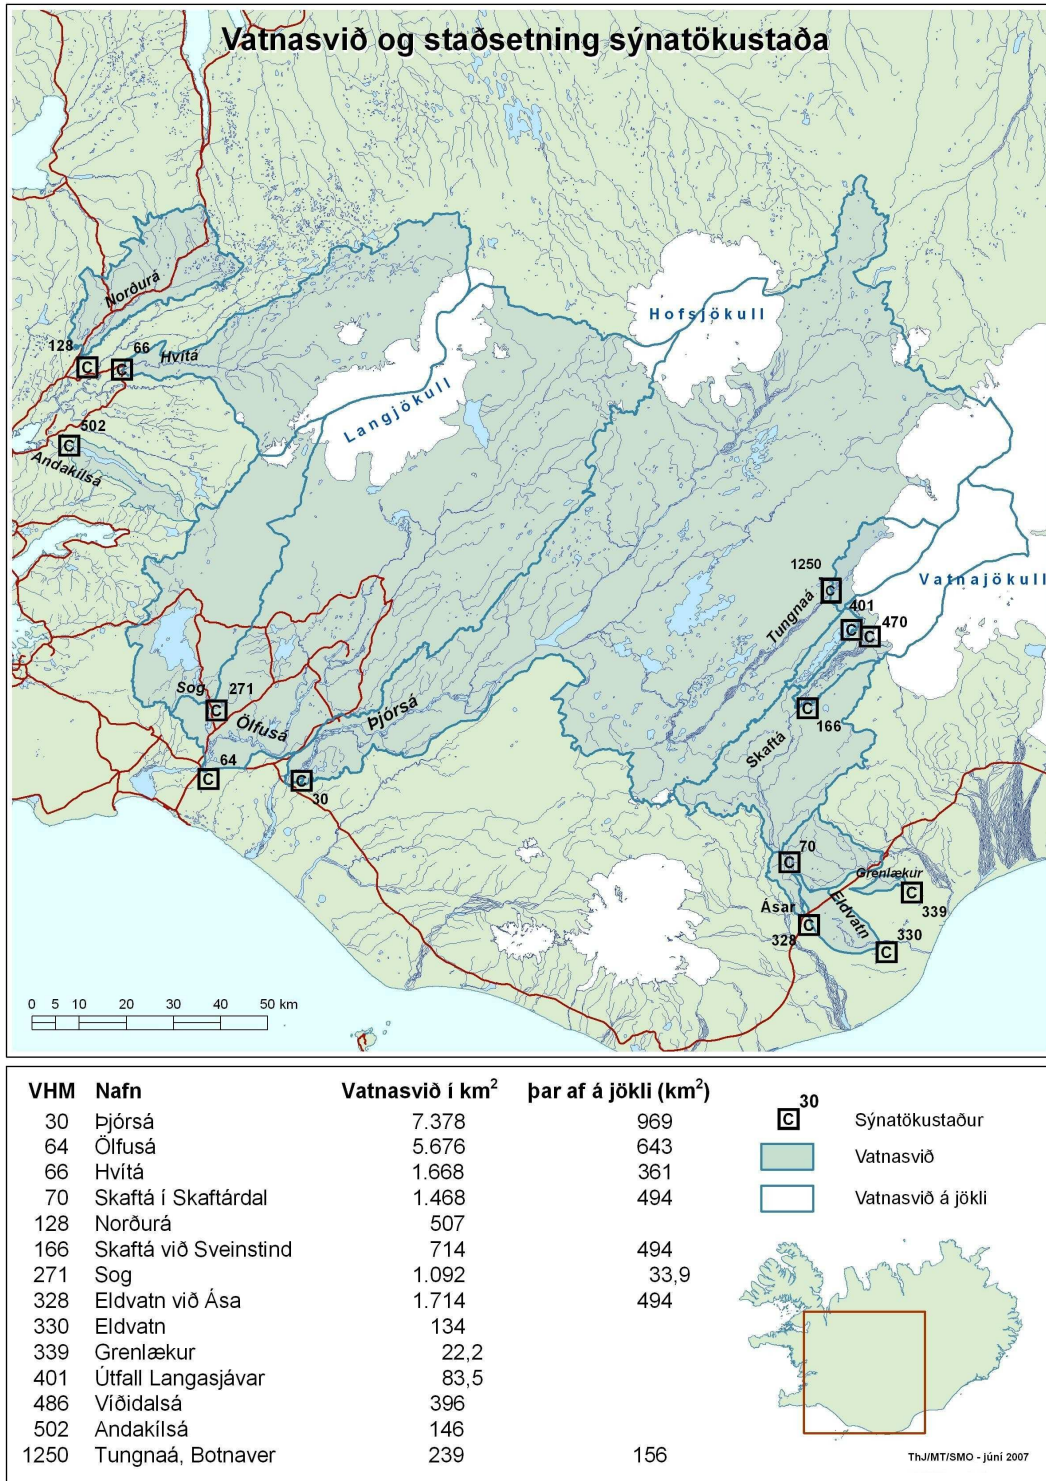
Vatnasvið og staðsetning sýnatökustaða

Norðurá
128 C C 66 Hvítá
C 502
Andakílsá
Langjökull
Hofsjökull
Vatnajökull
1250 C
Tungnaá
401
C C 470
C 166
Skaftá
Sog 271 C
Ölfusá
Þjórsá
64 C
C 30
C 70
Grenlækur
C 339
Ásar
C Eldvatn
328
330 C

0 5 10 20 30 40 50 km

| VHM | Nafn | Vatnasvið í km$^2$ | þar af á jökli (km$^2$) |
|---|---|---|---|
| 30 | Þjórsá | 7.378 | 969 |
| 64 | Ölfusá | 5.676 | 643 |
| 66 | Hvítá | 1.668 | 361 |
| 70 | Skaftá í Skaftárdal | 1.468 | 494 |
| 128 | Norðurá | 507 | |
| 166 | Skaftá við Sveinstind | 714 | 494 |
| 271 | Sog | 1.092 | 33,9 |
| 328 | Eldvatn við Ása | 1.714 | 494 |
| 330 | Eldvatn | 134 | |
| 339 | Grenlækur | 22,2 | |
| 401 | Útfall Langasjávar | 83,5 | |
| 486 | Víðidalsá | 396 | |
| 502 | Andakílsá | 146 | |
| 1250 | Tungnaá, Botnaver | 239 | 156 |

C 30 Sýnatökustaður
Vatnasvið
Vatnasvið á jökli

ThJ/MT/SMO - júní 2007